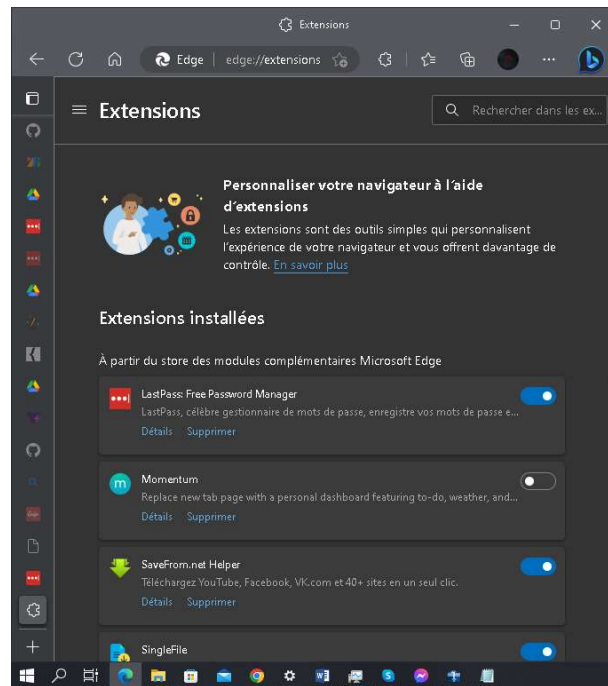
Extensions

Edge | edge://extensions

Extensions

Rechercher dans les ex...

Personnaliser votre navigateur à l'aide d'extensions

Les extensions sont des outils simples qui personnalisent l'expérience de votre navigateur et vous offrent davantage de contrôle. En savoir plus

Extensions installées

À partir du store des modules complémentaires Microsoft Edge

LastPass: Free Password Manager
LastPass, célèbre gestionnaire de mots de passe, enregistre vos mots de passe e...
Détails Supprimer

Momentum
Replace new tab page with a personal dashboard featuring to-do, weather, and...
Détails Supprimer

SaveFrom.net Helper
Téléchargez YouTube, Facebook, VK.com et 40+ sites en un seul clic.
Détails Supprimer

SingleFile